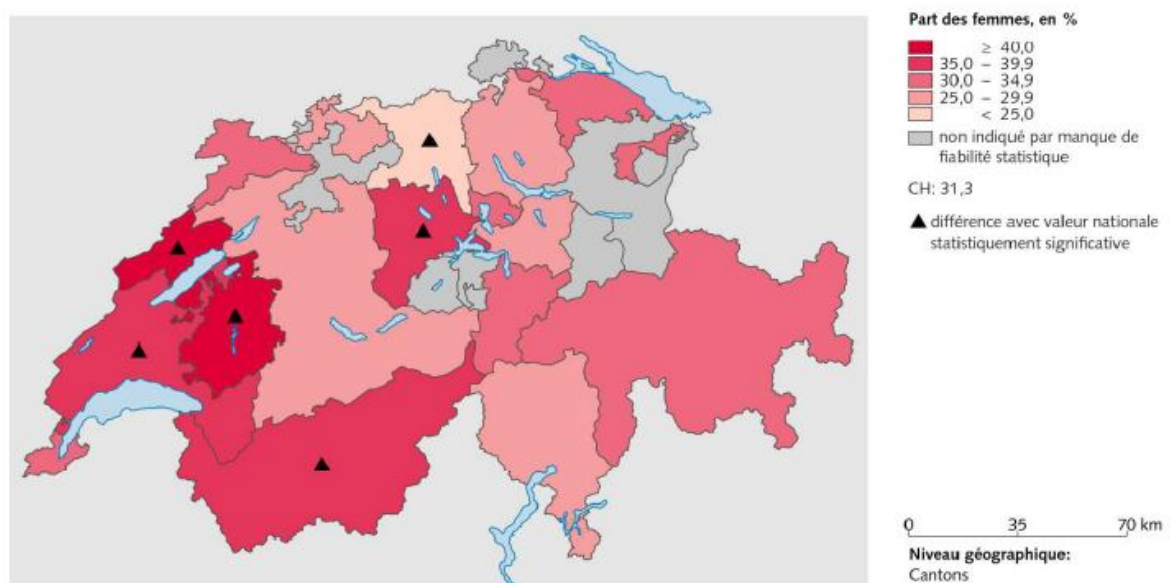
Part des femmes, en %

≥ 40,0
35,0 – 39,9
30,0 – 34,9
25,0 – 29,9
< 25,0

non indiqué par manque de fiabilité statistique

CH: 31,3

▲ différence avec valeur nationale statistiquement significative

0 35 70 km

Niveau géographique:
Cantons